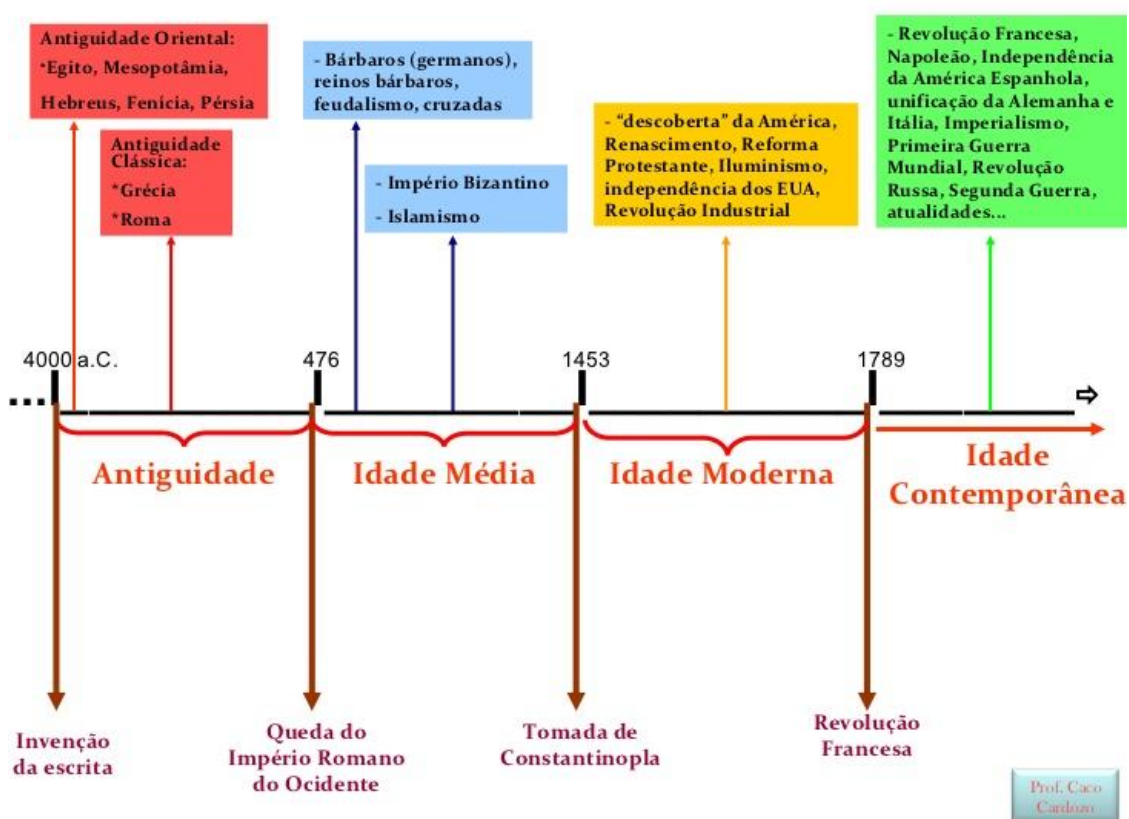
Antiguidade Oriental:
*Egito, Mesopotâmia, Hebreus, Fenícia, Pérsia

Antiguidade Clássica:
*Grécia
*Roma

- Bárbaros (germanos), reinos bárbaros, feudalismo, cruzadas

- Império Bizantino
- Islamismo

- "descoberta" da América, Renascimento, Reforma Protestante, Iluminismo, independência dos EUA, Revolução Industrial

- Revolução Francesa, Napoleão, Independência da América Espanhola, unificação da Alemanha e Itália, Imperialismo, Primeira Guerra Mundial, Revolução Russa, Segunda Guerra, atualidades...

4000 a.C.
476
1453
1789

Antiguidade
Idade Média
Idade Moderna
Idade Contemporânea

Invenção da escrita
Queda do Império Romano do Ocidente
Tomada de Constantinopla
Revolução Francesa

Prof. Caco Cardozo